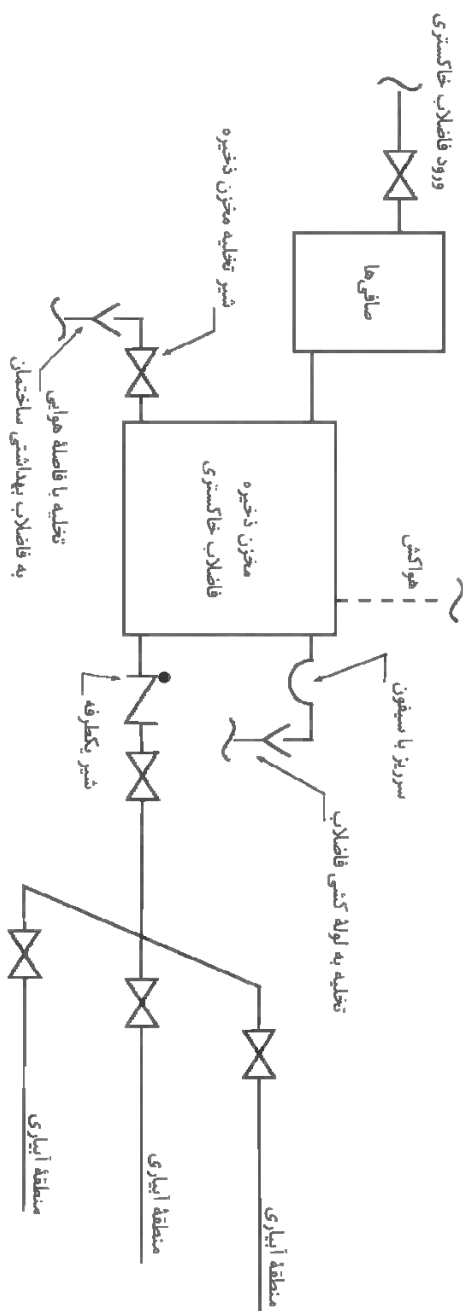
ورود فاضلاب خاکستری

صافی‌ها

شیر تخلیه مخزن ذخیره

تخلیه با فاصلهٔ هوایی
به فاضلاب بهداشتی ساختمان

مخزن ذخیره
فاضلاب خاکستری

هواکش

سرریز با سیفون

تخلیه به لوله کشی فاضلاب

شیر یکطرفه

منطقهٔ آبیاری

منطقهٔ آبیاری

منطقهٔ آبیاری